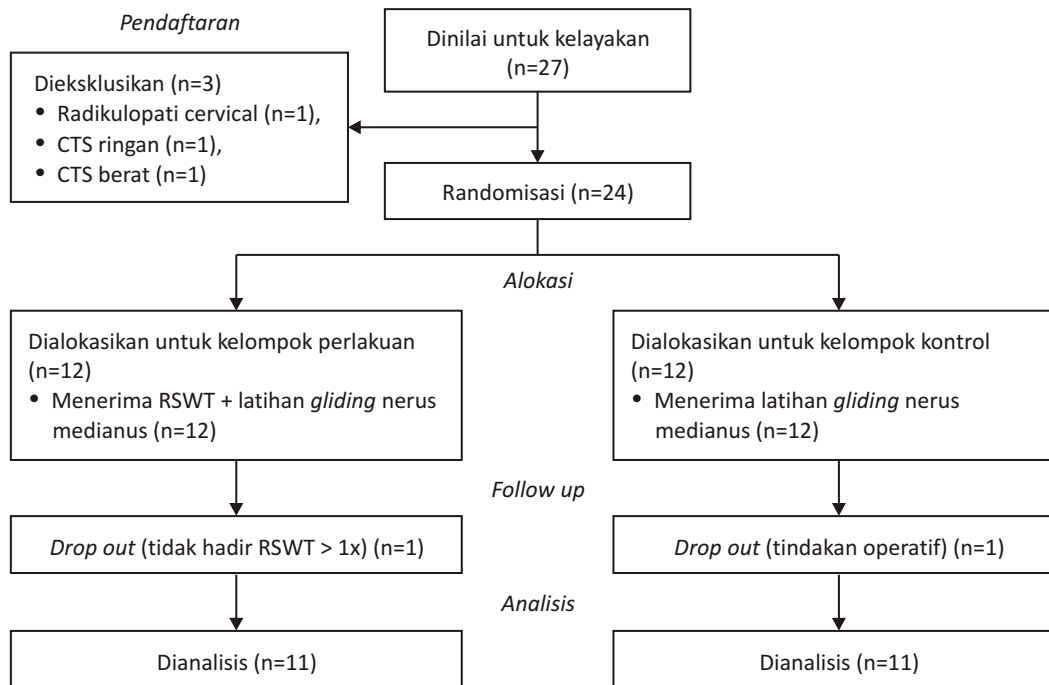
Pendaftaran

Dinilai untuk kelayakan (n=27)

Dieksklusikan (n=3)
• Radikulopati cervical (n=1),
• CTS ringan (n=1),
• CTS berat (n=1)

Randomisasi (n=24)

Alokasi

Dialokasikan untuk kelompok perlakuan (n=12)
• Menerima RSWT + latihan gliding nerus medianus (n=12)

Dialokasikan untuk kelompok kontrol (n=12)
• Menerima latihan gliding nerus medianus (n=12)

Follow up

Drop out (tidak hadir RSWT > 1x) (n=1)

Drop out (tindakan operatif) (n=1)

Analisis

Dianalisis (n=11)

Dianalisis (n=11)